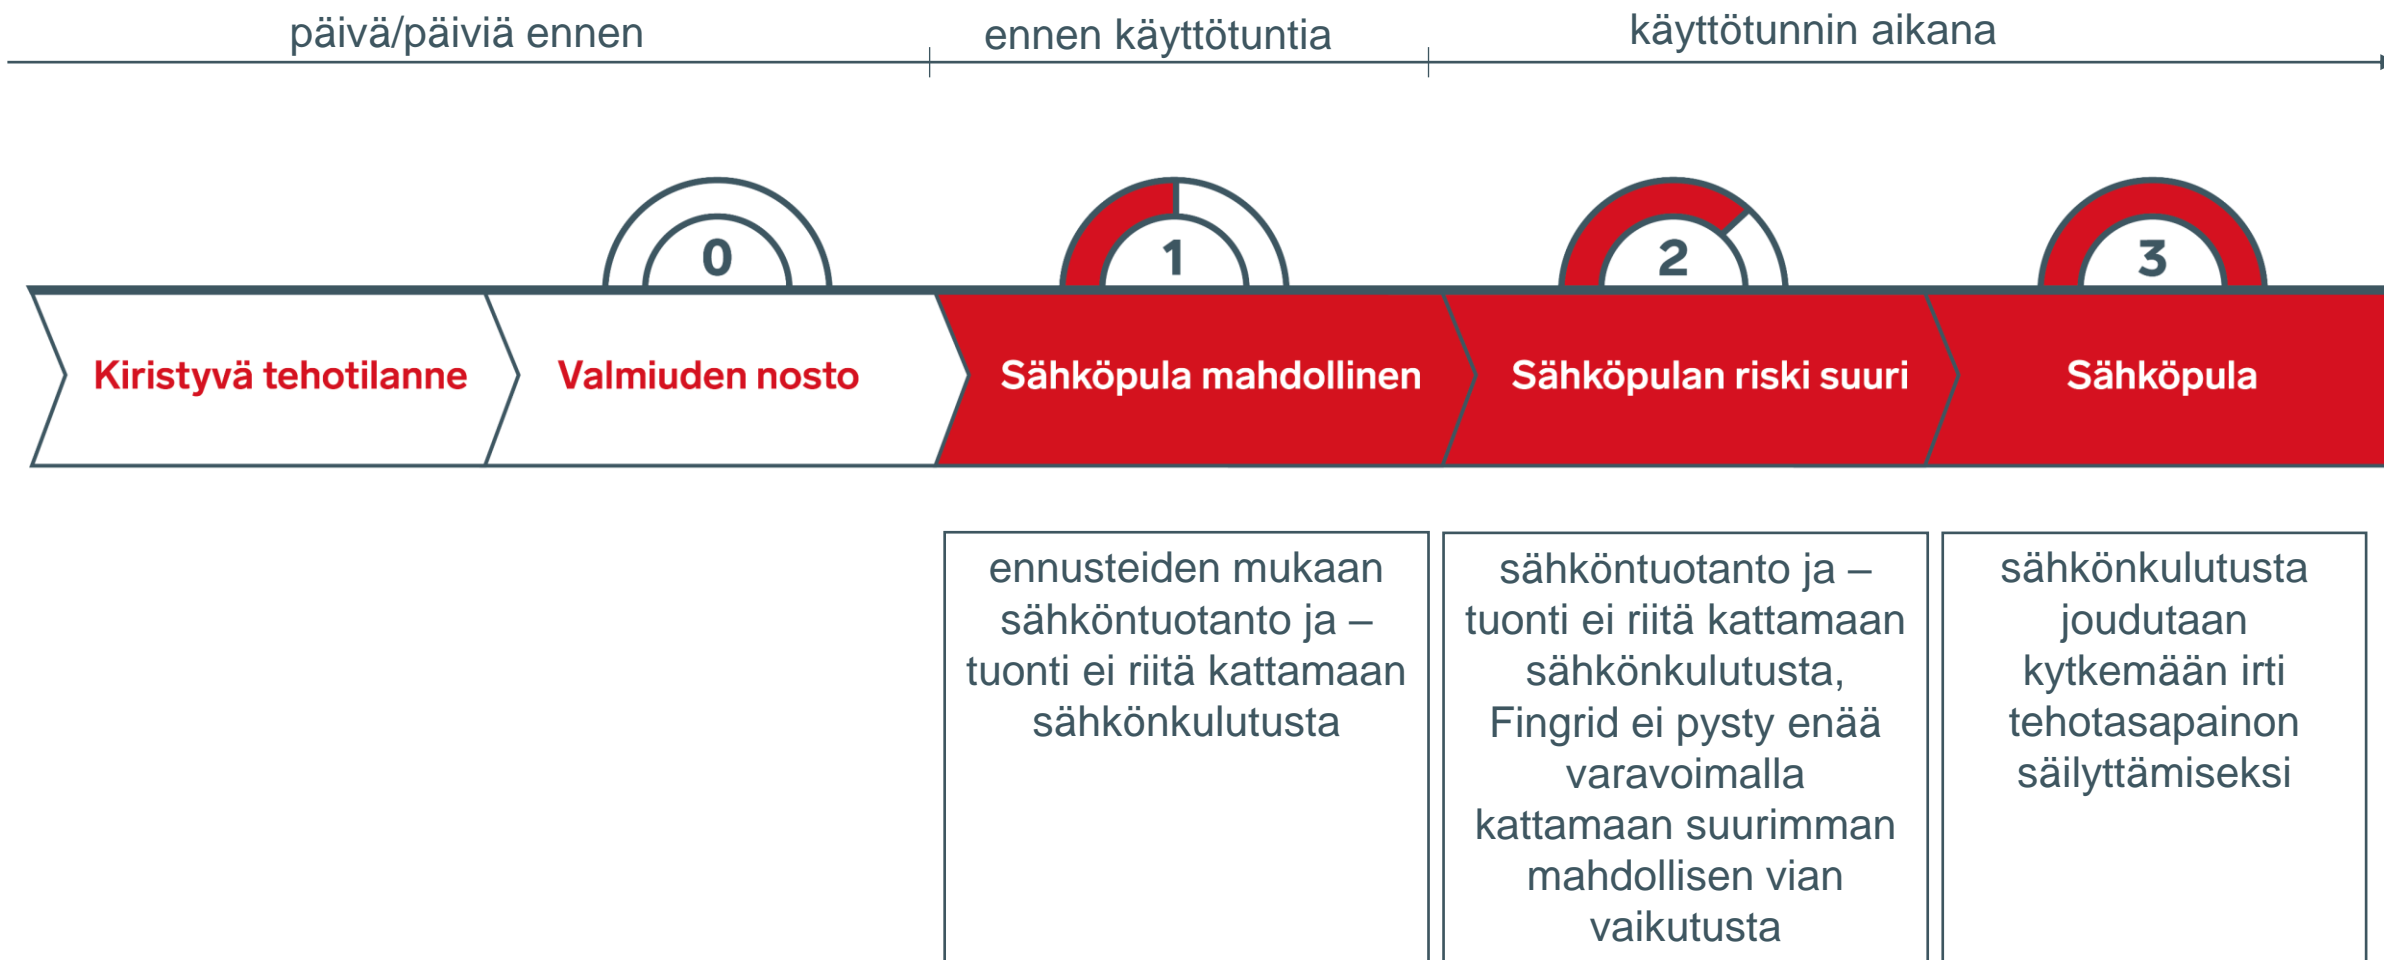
päivä/päiviä ennen

ennen käyttötuntia

käyttötunnin aikana

0

1

2

3

Kiristyvä tehotilanne

Valmiuden nosto

Sähköpula mahdollinen

Sähköpulan riski suuri

Sähköpula

ennusteiden mukaan sähköntuotanto ja –tuonti ei riitä kattamaan sähkönkulutusta

sähköntuotanto ja –tuonti ei riitä kattamaan sähkönkulutusta, Fingrid ei pysty enää varavoimalla kattamaan suurimman mahdollisen vian vaikutusta

sähkönkulutusta joudutaan kytkemään irti tehotasapainon säilyttämiseksi